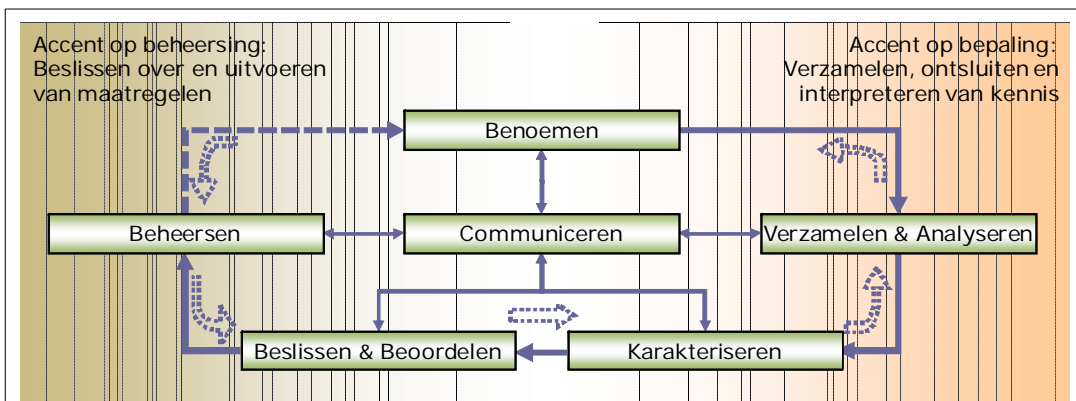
Accent op beheersing:
Beslissen over en uitvoeren van maatregelen

Accent op bepaling:
Verzamelen, ontsluiten en interpreteren van kennis

Benoemen

Beheersen

Communiceren

Verzamelen & Analyseren

Beslissen & Beoordelen

Karakteriseren